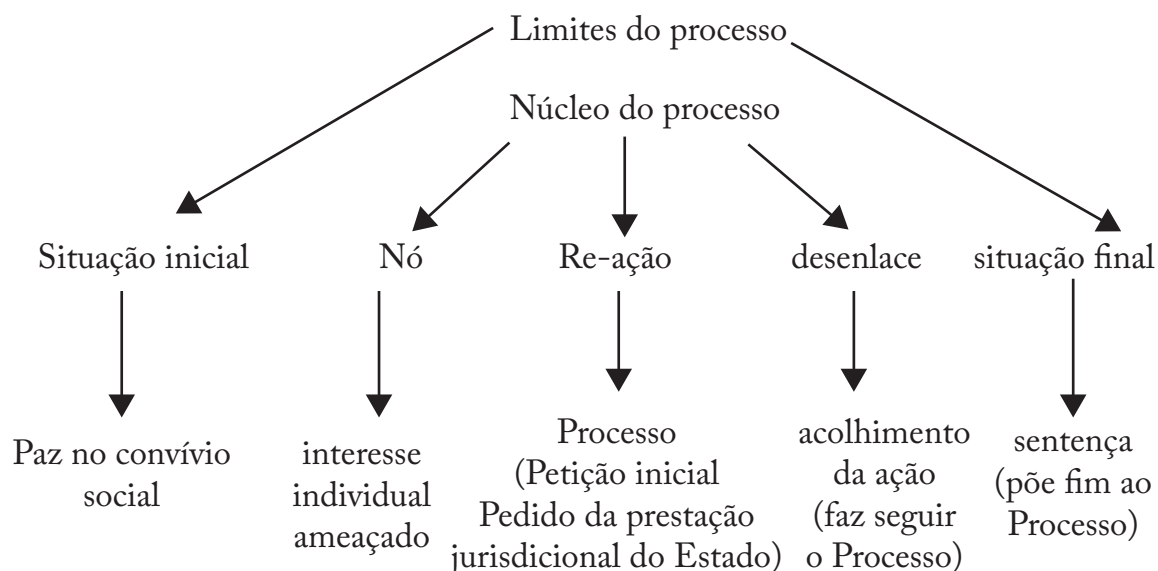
Limites do processo

Núcleo do processo

Situação inicial

Paz no convívio social

Nó

interesse individual ameaçado

Re-ação

Processo (Petição inicial Pedido da prestação jurisdicional do Estado)

desenlace

acolhimento da ação (faz seguir o Processo)

situação final

sentença (põe fim ao Processo)